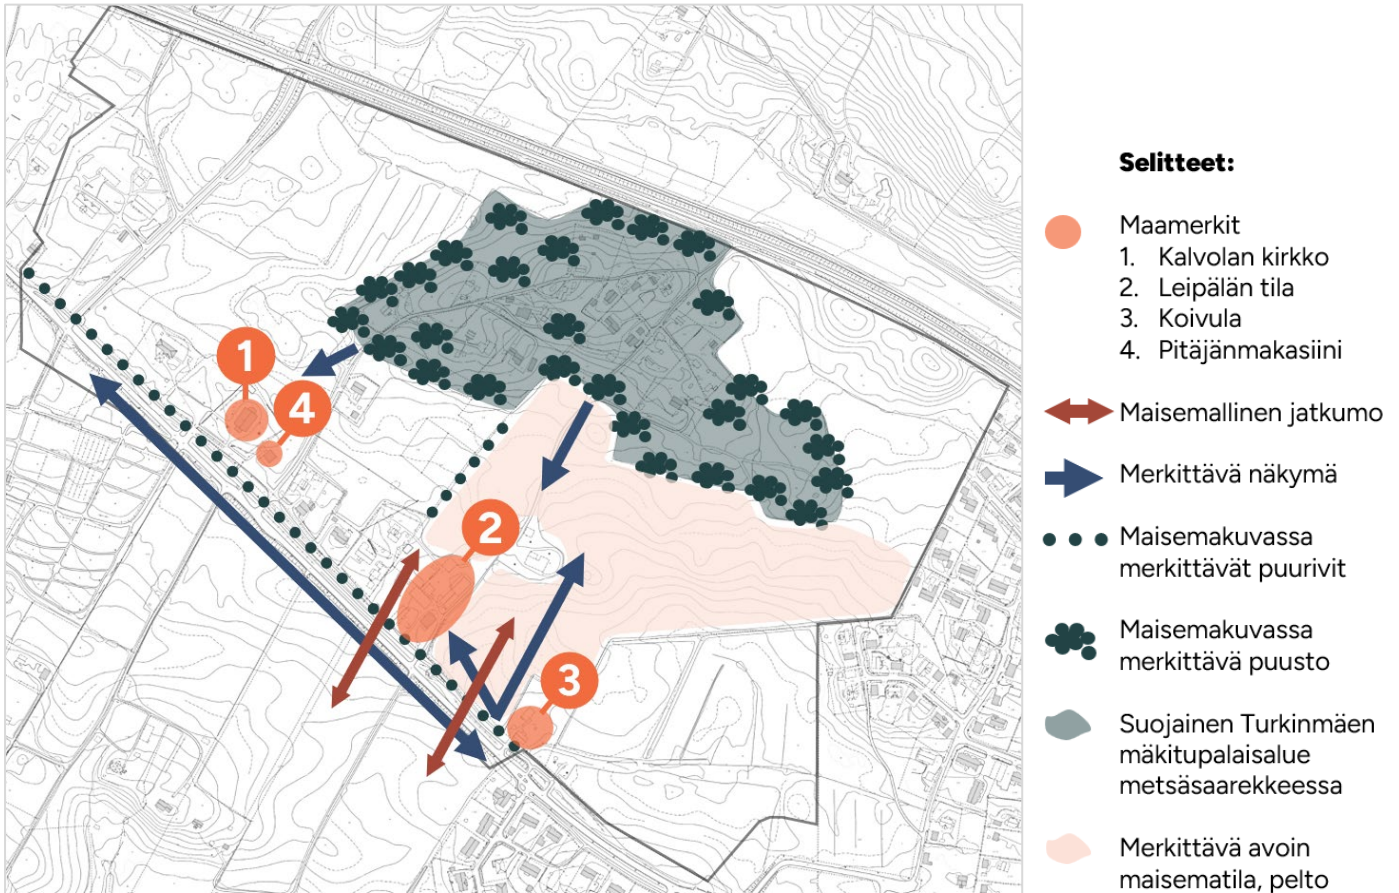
1
4
2
3

Selitteet:

Maamerkit
1. Kalvolan kirkko
2. Leipälän tila
3. Koivula
4. Pitäjänmakasiini

Maisemallinen jatkumo

Merkittävä näkymä

Maisemakuvassa merkittävät puurivit

Maisemakuvassa merkittävä puusto

Suojainen Turkinmäen mäkitupalaisalue metsäsaarekkeessa

Merkittävä avoin maisematila, pelto